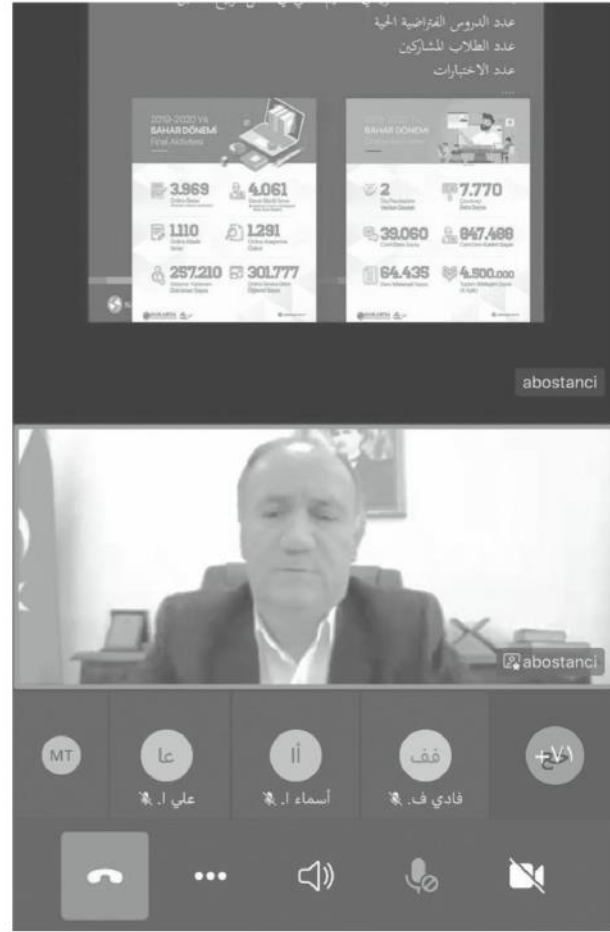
عدد الدروس الافتراضية الحية
عدد الطلاب المشاركين
عدد الاختبارات

2019-2020 Yıl
BAHAR DÖNEMİ
Final Aktivitesi

3.969
4.061
1.110
1.291
257.210
301.777

BAHAR DÖNEMİ

2
7.770
39.060
847.488
64.435
4.500.000

abostanci

abostanci

MT
عا
علي ا.
أا
أسماء ا.
فف
فادي ف.
+٧١